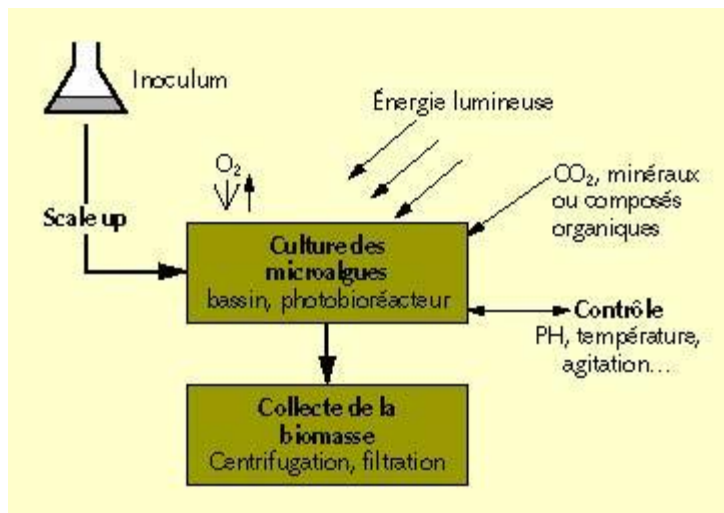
Inoculum

Énergie lumineuse

$O_2$

$CO_2$, minéraux ou composés organiques

Scale up

Culture des microalgues
bassin, photobioréacteur

Contrôle
PH, température, agitation...

Collecte de la biomasse
Centrifugation, filtration